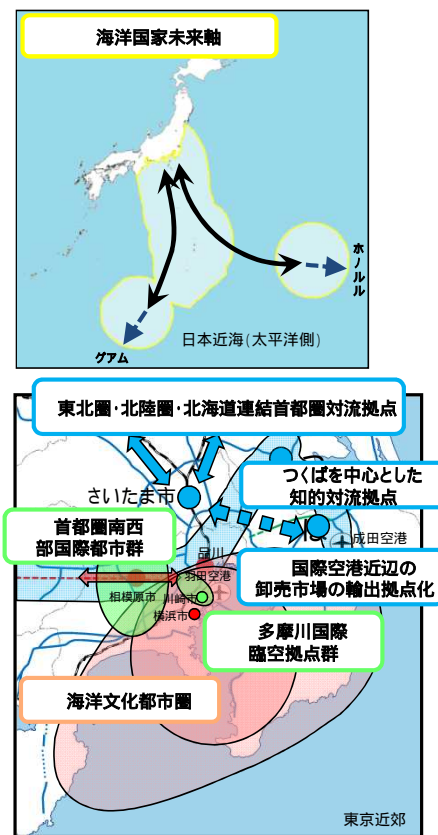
海洋国家未来軸

ホノルル

グアム

日本近海(太平洋側)

東北圏・北陸圏・北海道連結首都圏対流拠点

さいたま市

つくばを中心とした知的対流拠点

成田空港

首都圏南西部国際都市群

品川

羽田空港

国際空港近辺の卸売市場の輸出拠点化

相模原市

川崎市

横浜市

多摩川国際臨空拠点群

海洋文化都市圏

東京近郊